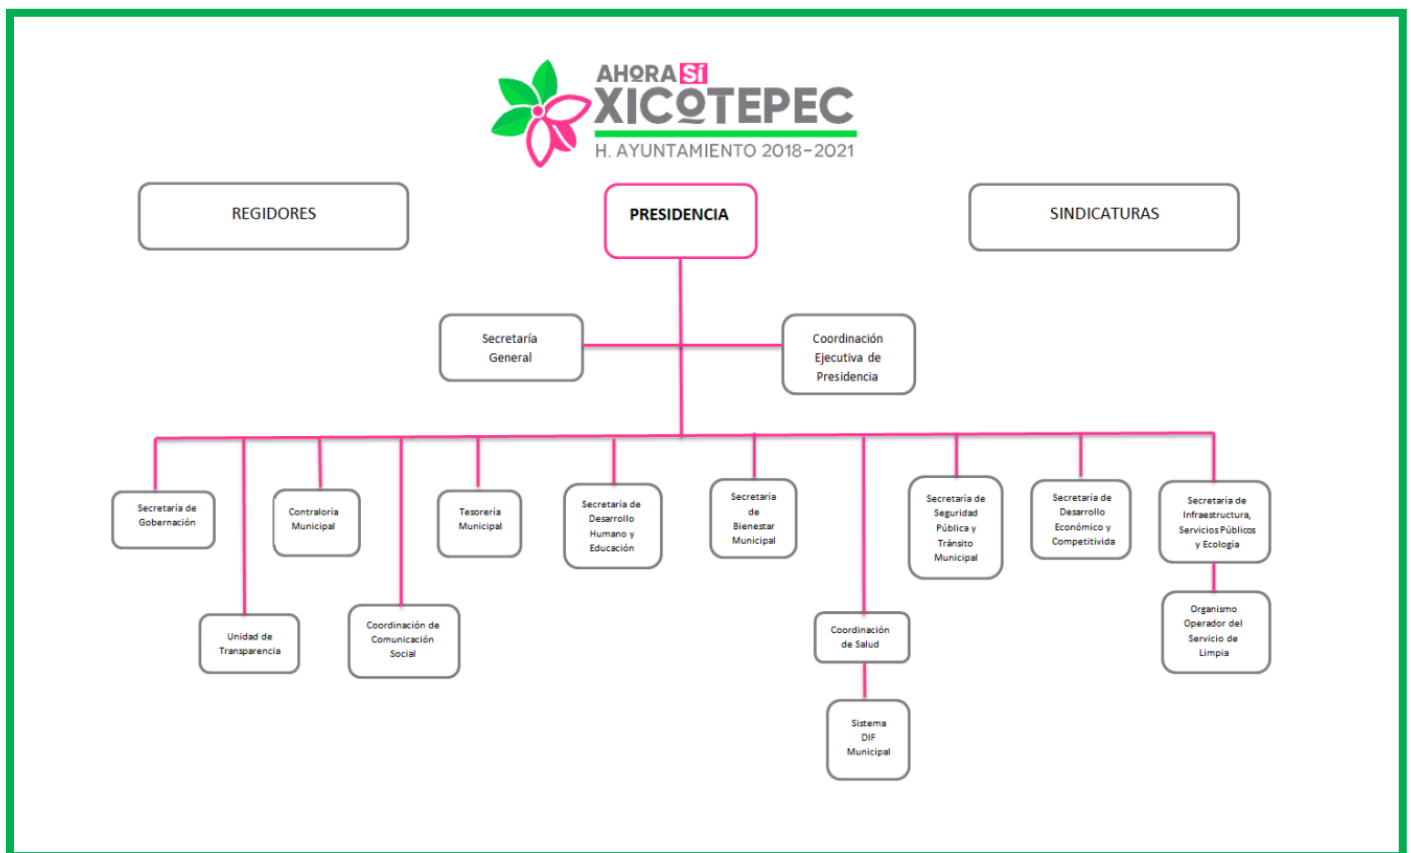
AHORA SÍ
XICOTEPEC
H. AYUNTAMIENTO 2018-2021

REGIDORES

PRESIDENCIA

SINDICATURAS

Secretaría General

Coordinación Ejecutiva de Presidencia

Secretaría de Gobernación

Unidad de Transparencia

Contraloría Municipal

Coordinación de Comunicación Social

Tesorería Municipal

Secretaría de Desarrollo Humano y Educación

Secretaría de Bienestar Municipal

Coordinación de Salud

Sistema DIF Municipal

Secretaría de Seguridad Pública y Tránsito Municipal

Secretaría de Desarrollo Económico y Competitivida

Secretaría de Infraestructura, Servicios Públicos y Ecología

Organismo Operador del Servicio de Limpia